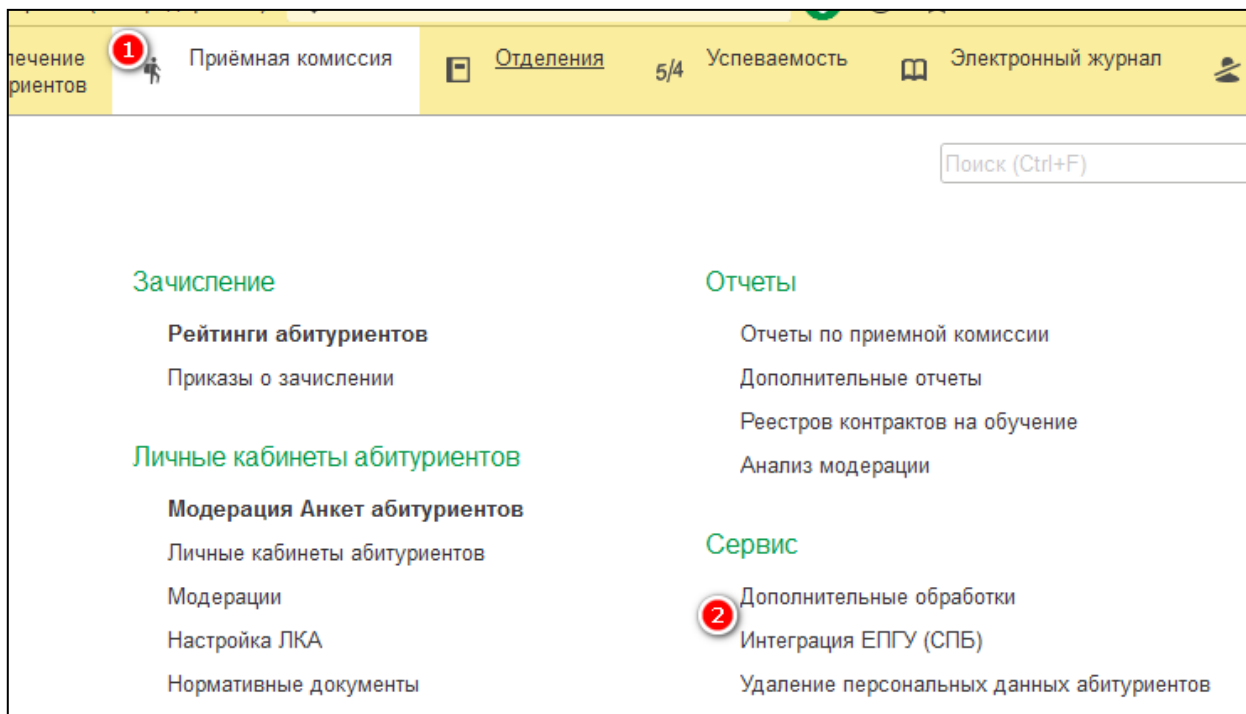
лечение риентов
1
Приёмная комиссия
Отделения
5/4 Успеваемость
Электронный журнал

Поиск (Ctrl+F)

Зачисление

Рейтинги абитуриентов

Приказы о зачислении

Личные кабинеты абитуриентов

Модерация Анкет абитуриентов

Личные кабинеты абитуриентов

Модерации

Настройка ЛКА

Нормативные документы

Отчеты

Отчеты по приемной комиссии

Дополнительные отчеты

Реестров контрактов на обучение

Анализ модерации

Сервис

Дополнительные обработки

2
Интеграция ЕПГУ (СПБ)

Удаление персональных данных абитуриентов